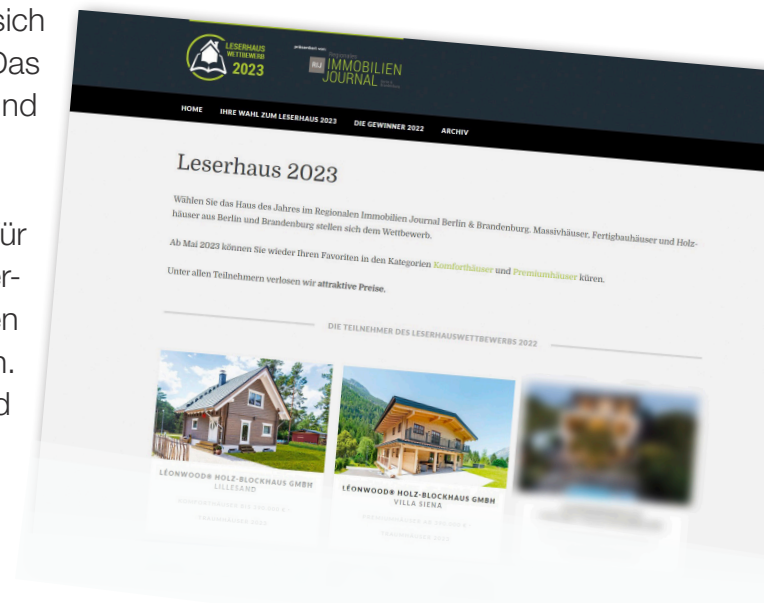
sich
Das
nd

ür
er-
en
n.
d

LESERHAUS WETTBEWERB 2023

präsentiert von:

RIJ Regionales IMMOBILIEN JOURNAL

HOME IHRE WAHL ZUM LESERHAUS 2023 DIE GEWINNER 2022 ARCHIV

Leserhaus 2023

Wählen Sie das Haus des Jahres im Regionalen Immobilien Journal Berlin & Brandenburg. Massivhäuser, Fertigbauhäuser und Holzhäuser aus Berlin und Brandenburg stellen sich dem Wettbewerb.

Ab Mai 2023 können Sie wieder Ihren Favoriten in den Kategorien Komforthäuser und Premiumhäuser küren.

Unter allen Teilnehmern verlosen wir attraktive Preise.

DIE TEILNEHMER DES LESERHAUSWETTBEWERBS 2022

LEONWOOD® HOLZ-BLOCKHAUS GMBH
LILLESAND

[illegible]

LEONWOOD® HOLZ-BLOCKHAUS GMBH
VILLA SIENA

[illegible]